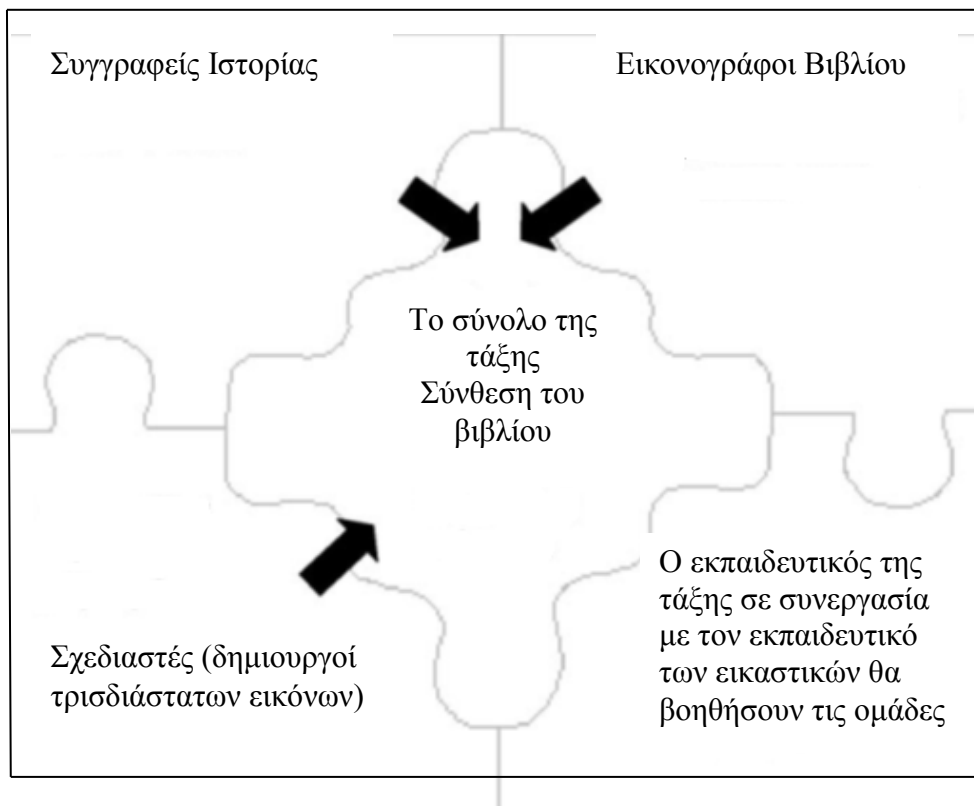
Συγγραφείς Ιστορίας

Εικονογράφοι Βιβλίου

Το σύνολο της τάξης
Σύνθεση του βιβλίου

Σχεδιαστές (δημιουργοί τρισδιάστατων εικόνων)

Ο εκπαιδευτικός της τάξης σε συνεργασία με τον εκπαιδευτικό των εικαστικών θα βοηθήσουν τις ομάδες